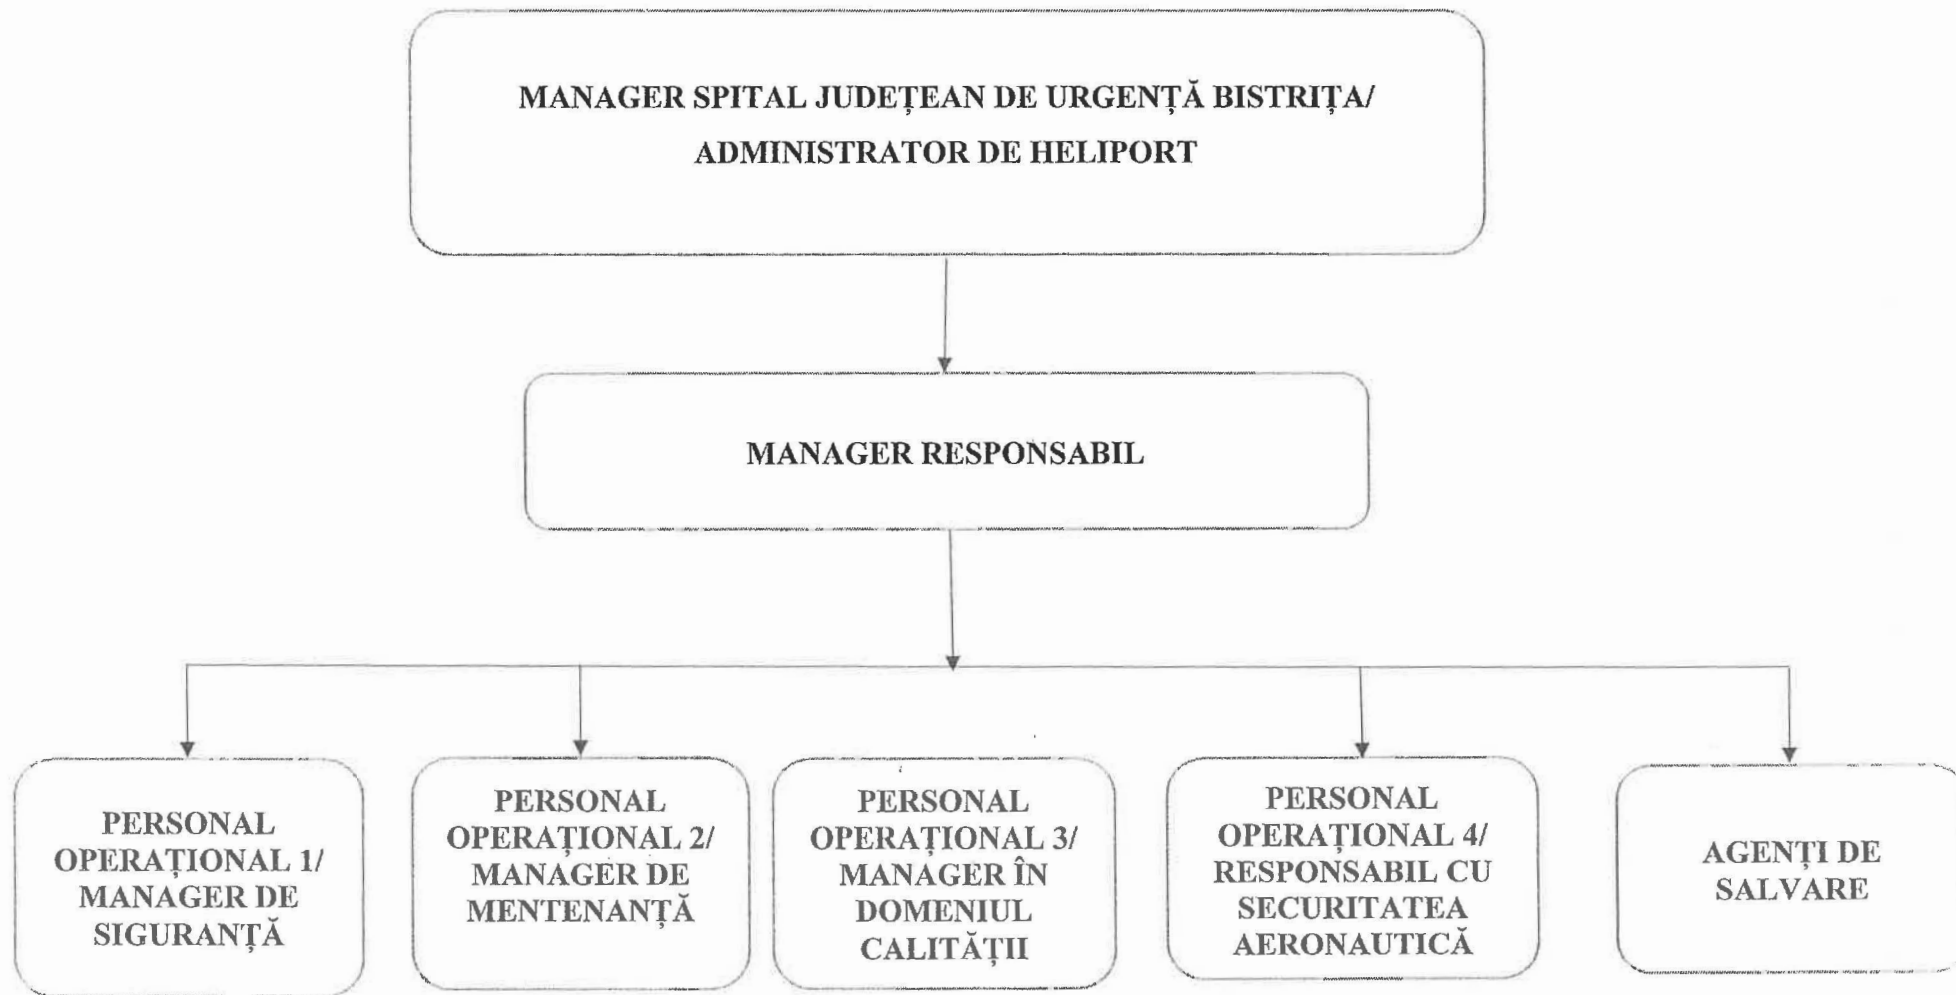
MANAGER SPITAL JUDEȚEAN DE URGENȚĂ BISTRIȚA/ ADMINISTRATOR DE HELIPORT

MANAGER RESPONSABIL

PERSONAL OPERAȚIONAL 1/ MANAGER DE SIGURANȚĂ

PERSONAL OPERAȚIONAL 2/ MANAGER DE MENTENANȚĂ

PERSONAL OPERAȚIONAL 3/ MANAGER ÎN DOMENIUL CALITĂȚII

PERSONAL OPERAȚIONAL 4/ RESPONSABIL CU SECURITATEA AERONAUTICĂ

AGENȚI DE SALVARE